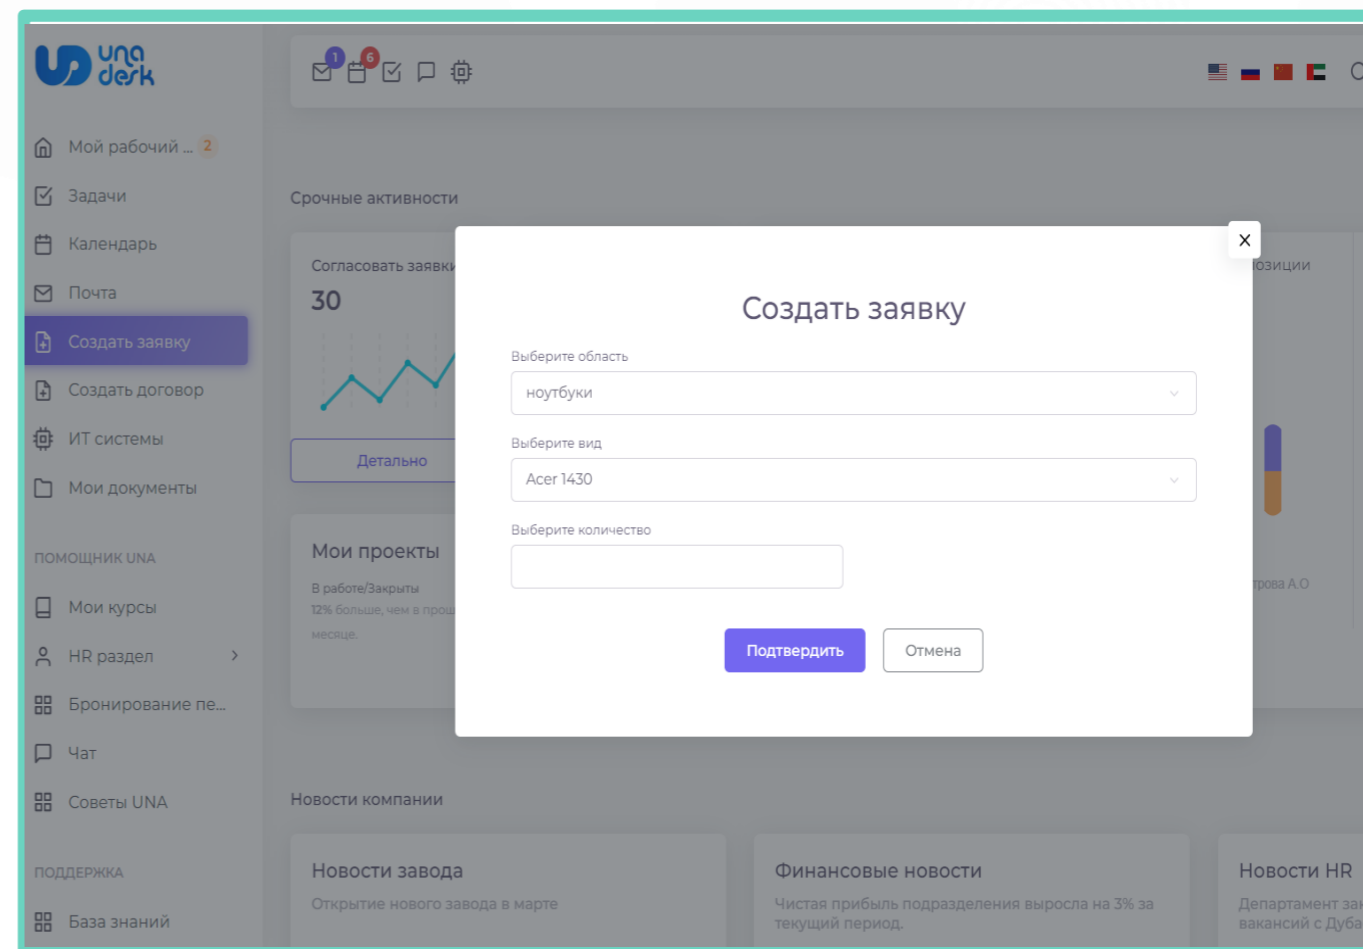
una desk

1 6

Мой рабочий ... 2
Задачи
Календарь
Почта
Создать заявку
Создать договор
ИТ системы
Мои документы

ПОМОЩНИК UNA
Мои курсы
HR раздел
Бронирование пе...
Чат
Советы UNA

ПОДДЕРЖКА
База знаний

Срочные активности

Согласовать заявки
30
Детально

озиции

Мои проекты
В работе/Закрыты
12% больше, чем в прош
месяце.

трова А.О

Создать заявку
Выберите область
ноутбуки
Выберите вид
Acer 1430
Выберите количество
Подтвердить
Отмена

Новости компании

Новости завода
Открытие нового завода в марте

Финансовые новости
Чистая прибыль подразделения выросла на 3% за текущий период.

Новости HR
Департамент за вакансий с Дуба